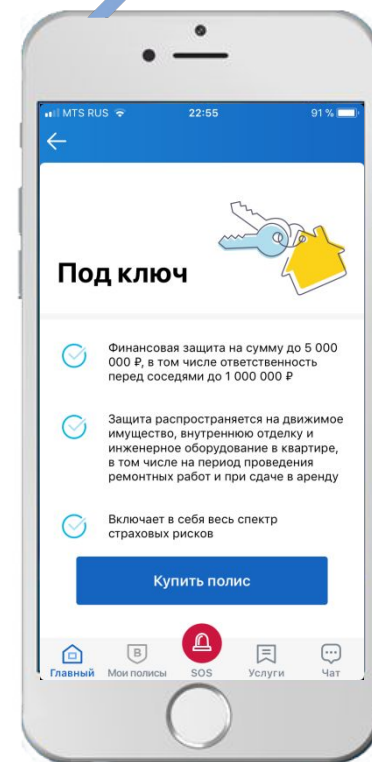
MTS RUS 22:55 91 %

Под ключ

Финансовая защита на сумму до 5 000 000 ₽, в том числе ответственность перед соседями до 1 000 000 ₽

Защита распространяется на движимое имущество, внутреннюю отделку и инженерное оборудование в квартире, в том числе на период проведения ремонтных работ и при сдаче в аренду

Включает в себя весь спектр страховых рисков

Купить полис

Главный Мои полисы SOS Услуги Чат